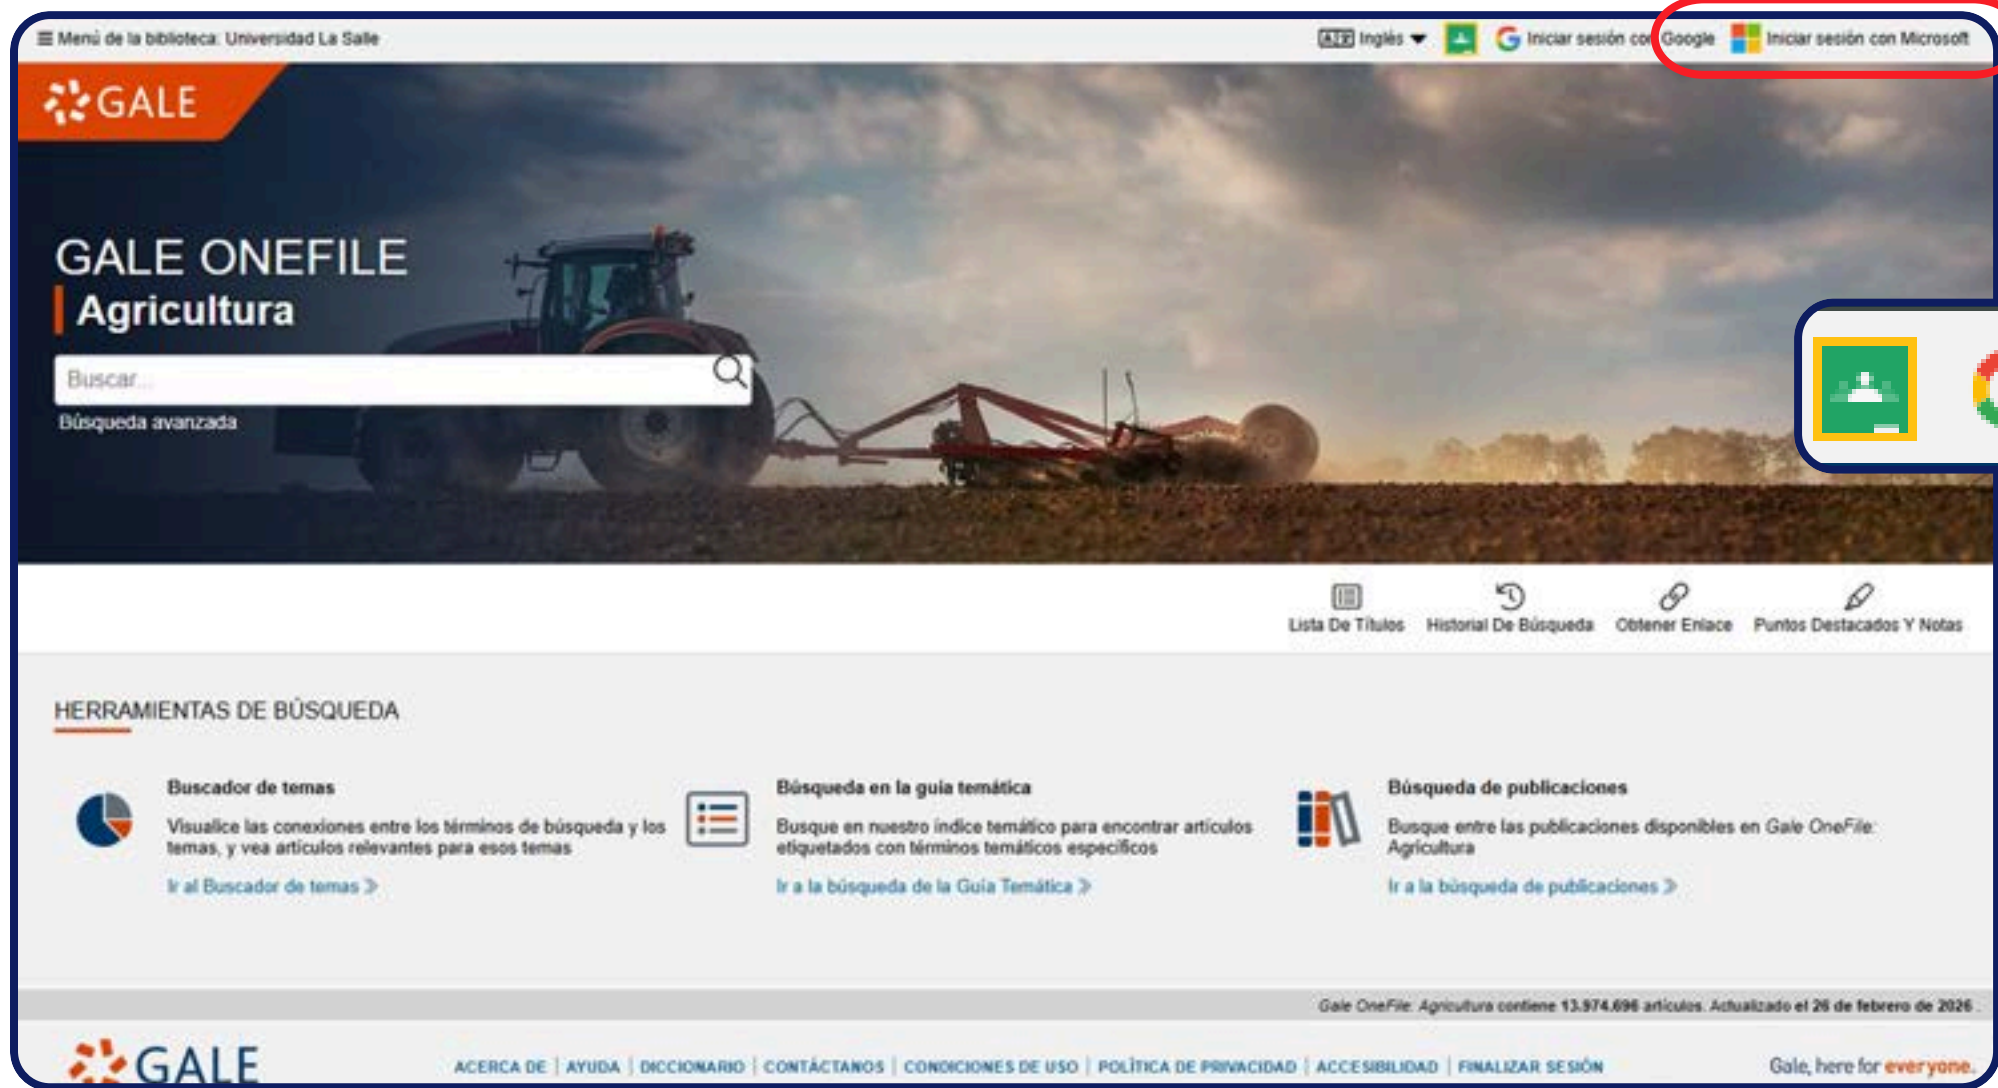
≡ Menú de la biblioteca: Universidad La Salle

Inglés ▾ Iniciar sesión con Google Iniciar sesión con Microsoft

GALE

GALE ONEFILE
Agricultura

Buscar...

Búsqueda avanzada

Lista De Títulos Historial De Búsqueda Obtener Enlace Puntos Destacados Y Notas

HERRAMIENTAS DE BÚSQUEDA

Buscador de temas
Visualice las conexiones entre los términos de búsqueda y los temas, y vea artículos relevantes para esos temas
Ir al Buscador de temas »

Búsqueda en la guía temática
Busque en nuestro índice temático para encontrar artículos etiquetados con términos temáticos específicos
Ir a la búsqueda de la Guía Temática »

Búsqueda de publicaciones
Busque entre las publicaciones disponibles en Gale OneFile: Agricultura
Ir a la búsqueda de publicaciones »

Gale OneFile: Agricultura contiene 13.974.696 artículos. Actualizado el 26 de febrero de 2026

GALE

ACERCA DE | AYUDA | DICCIONARIO | CONTÁCTANOS | CONDICIONES DE USO | POLÍTICA DE PRIVACIDAD | ACCESIBILIDAD | FINALIZAR SESIÓN

Gale, here for everyone.